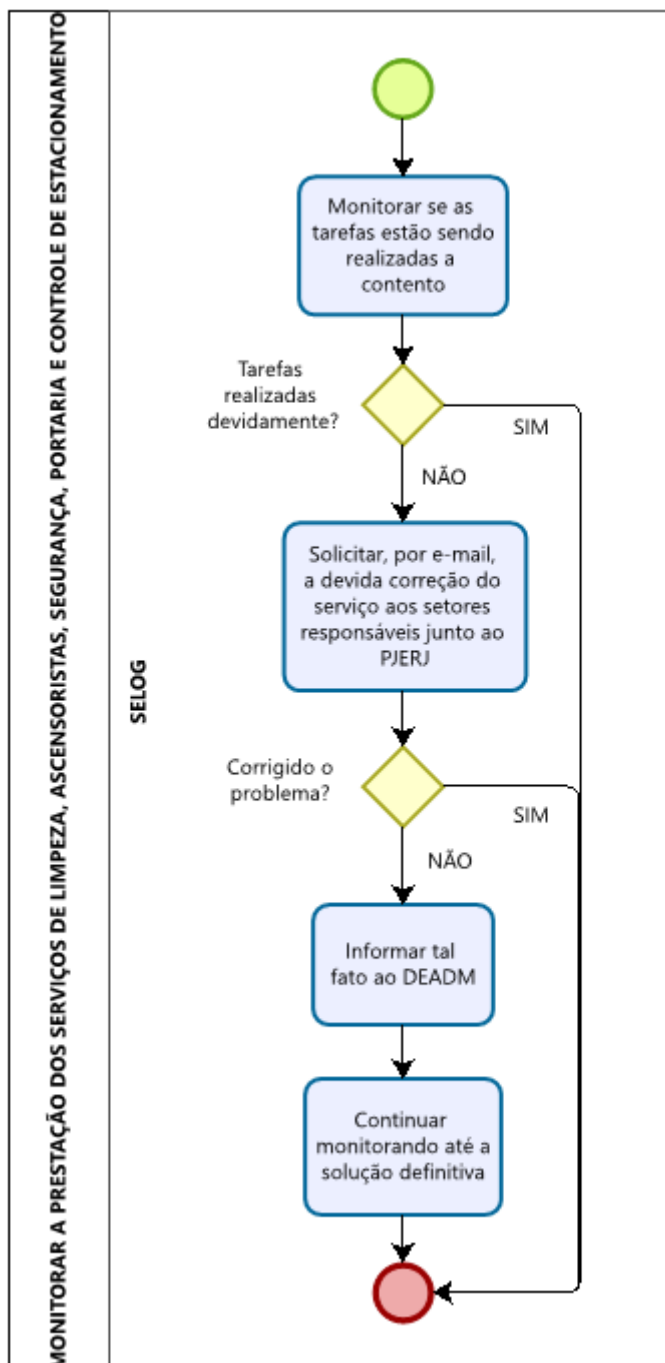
MONITORAR A PRESTAÇÃO DOS SERVIÇOS DE LIMPEZA, ASCENSORISTAS, SEGURANÇA, PORTARIA E CONTROLE DE ESTACIONAMENTO

SELOG

Monitorar se as tarefas estão sendo realizadas a contento

Tarefas realizadas devidamente?

SIM

NÃO

Solicitar, por e-mail, a devida correção do serviço aos setores responsáveis junto ao PJERJ

Corrigido o problema?

SIM

NÃO

Informar tal fato ao DEADM

Continuar monitorando até a solução definitiva